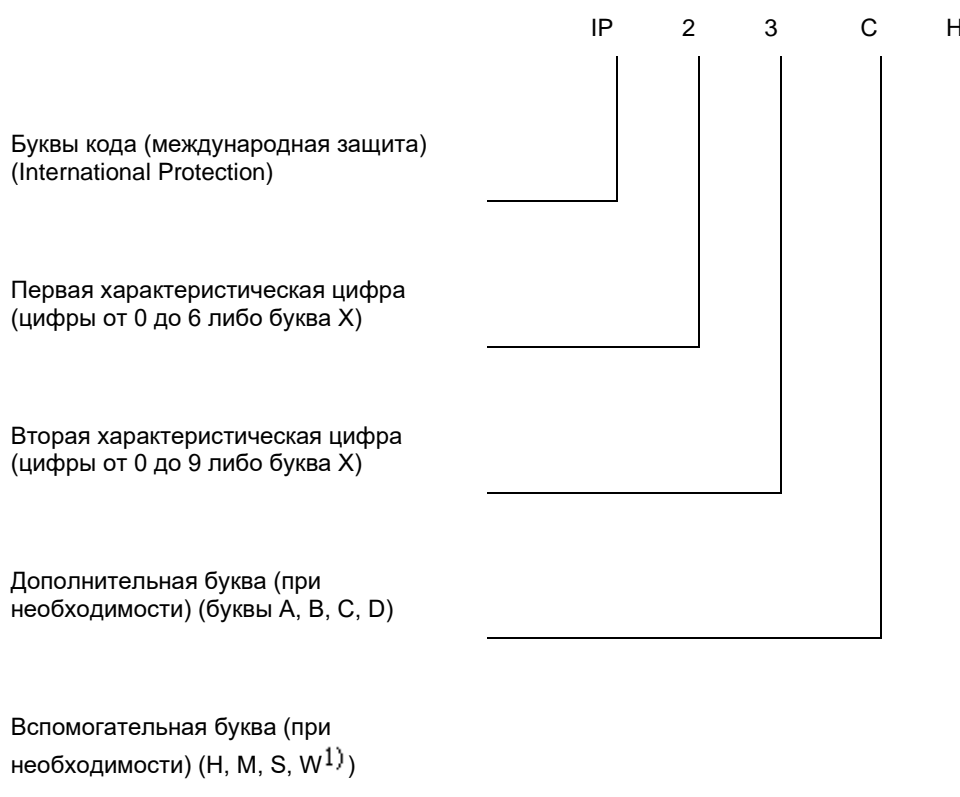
IP 2 3 C H

Буквы кода (международная защита) (International Protection)

Первая характеристическая цифра (цифры от 0 до 6 либо буква X)

Вторая характеристическая цифра (цифры от 0 до 9 либо буква X)

Дополнительная буква (при необходимости) (буквы A, B, C, D)

Вспомогательная буква (при необходимости) (H, M, S, W$^{1)}$)